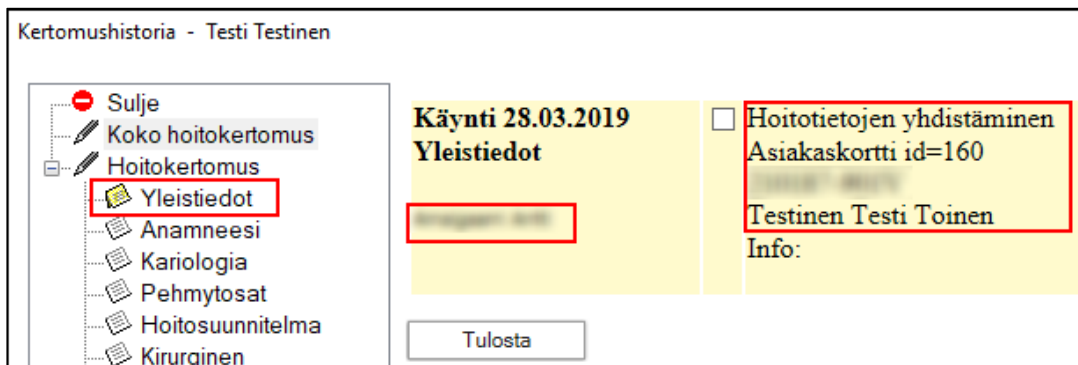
Kertomushistoria - Testi Testinen

Sulje
Koko hoitokertomus
Hoitokertomus
Yleistiedot
Anamneesi
Kariologia
Pehmytosat
Hoitosuunnitelma
Kirurginen

Käynti 28.03.2019
Yleistiedot

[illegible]

Hoitotietojen yhdistäminen
Asiakaskortti id=160
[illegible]
Testinen Testi Toinen
Info:

Tulosta